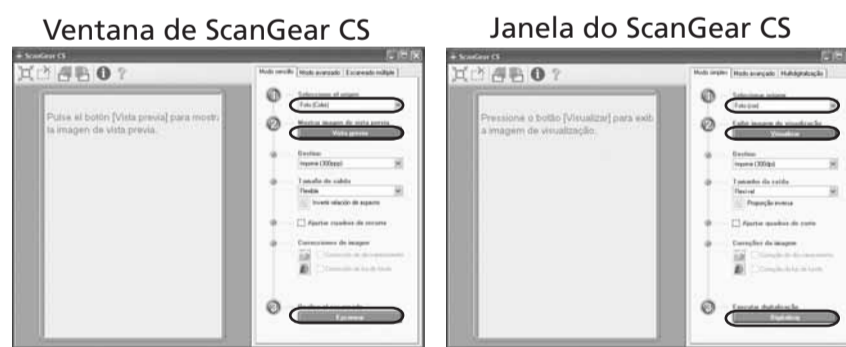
Ventana de ScanGear CS

ScanGear CS

Modo sencillo | Modo avanzado | Escaneado múltiple

Pulse el botón [Vista previa] para mostr la imagen de vista previa.

Seleccione el origen
Foto (Color)

Mostrar imagen de vista previa
Vista previa

Destino
Imprimir (300ppp)

Tamaño de salida
Flexible
Invertir relación de aspecto

Ajustar recuadros de recorte

Correcciones de imagen
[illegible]
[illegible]

Realizar escaneado
Escanear

Janela do ScanGear CS

ScanGear CS

Modo simples | Modo avançado | Multidigitalização

Pressione o botão [Visualizar] para exib a imagem de visualização.

Selecionar origem
Foto (cor)

Exibir imagem de visualização
Visualizar

Destino
Imprimir (300dpi)

Tamanho da saída
Flexível
Proporção inversa

Ajustar quadros de corte

Correções da imagem
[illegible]
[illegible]

Executar digitalização
Digitalizar